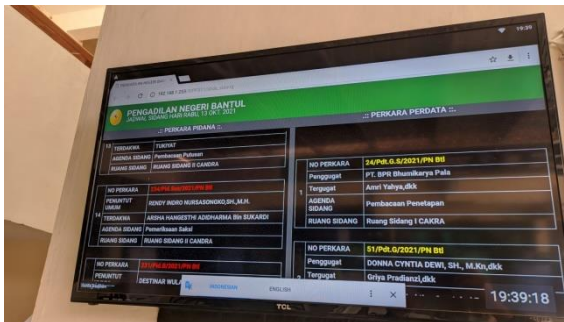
19:39

PENGADILAN NEGERI BANTUL
JADWAL SIDANG HARI RABU, 13 OKT. 2021

.: PERKARA PIDANA :.

.: PERKARA PERDATA :.

| 12 | TERDAKWA | TUKIYAT |
|---|---|---|
| | AGENDA SIDANG | Pembacaan Putusan |
| | RUANG SIDANG | RUANG SIDANG II CANDRA |

| | NO PERKARA | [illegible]/Pid.Sus/2021/PN Btl |
|---|---|---|
| | PENUNTUT UMUM | RENDY INDRO NURSASONGKO,SH.,M.H. |
| | TERDAKWA | ARSHA HANGESTHI ADIDHARMA Bin SUKARDI |
| | AGENDA SIDANG | Pemeriksaan Saksi |
| | RUANG SIDANG | RUANG SIDANG II CANDRA |

| | NO PERKARA | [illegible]/Pid.B/2021/PN Btl |
|---|---|---|
| | PENUNTUT | DESTINAR WUL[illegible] |

| 1 | NO PERKARA | 24/Pdt.G.S/2021/PN Btl |
|---|---|---|
| | Penggugat | PT. BPR Bhumikarya Pala |
| | Tergugat | Amri Yahya,dkk |
| | AGENDA SIDANG | Pembacaan Penetapan |
| | RUANG SIDANG | Ruang Sidang I CAKRA |

| 2 | NO PERKARA | 51/Pdt.G/2021/PN Btl |
|---|---|---|
| | Penggugat | DONNA CYNTIA DEWI, SH., M.Kn,dkk |
| | Tergugat | Griya Pradianzi,dkk |

INDONESIAN ENGLISH

19:39:18

TCL